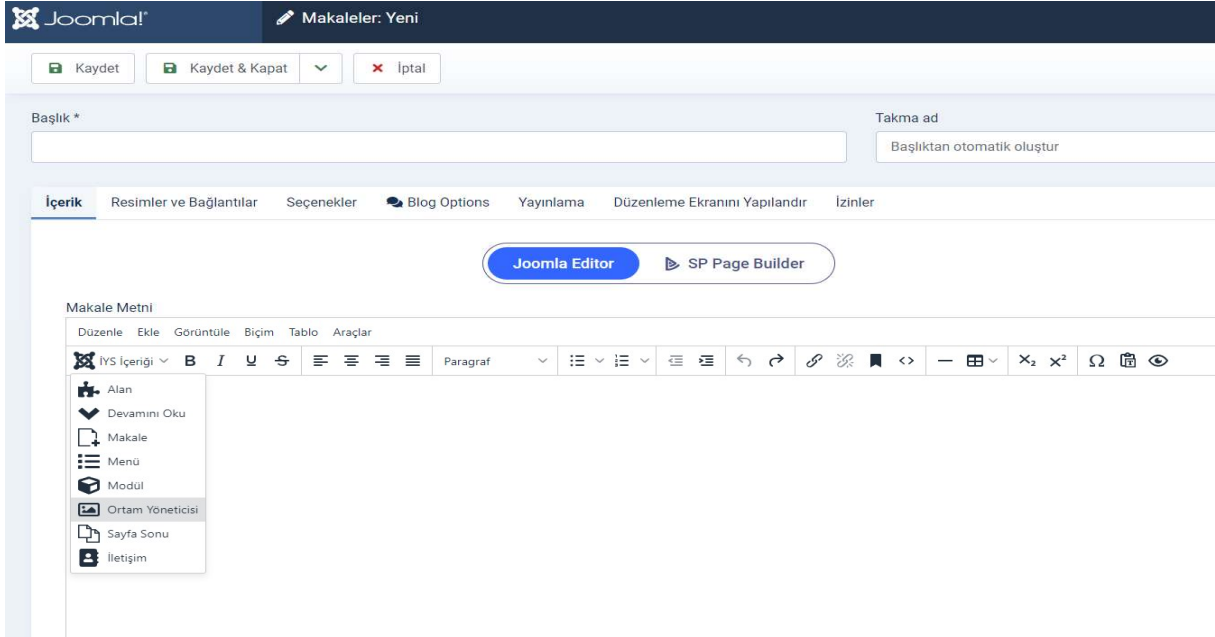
Joomla!

Makaleler: Yeni

Kaydet

Kaydet & Kapat

İptal

Başlık *

Takma ad

Başlıktan otomatik oluştur

İçerik

Resimler ve Bağlantılar

Seçenekler

Blog Options

Yayınlama

Düzenleme Ekranını Yapılandır

İzinler

Joomla Editor

SP Page Builder

Makale Metni

Düzenle Ekle Görüntüle Biçim Tablo Araçlar

İYS İçeriği B I U S Paragraf $X_2$ $X^2$ Ω

Alan

Devamını Oku

Makale

Menü

Modül

Ortam Yöneticisi

Sayfa Sonu

İletişim